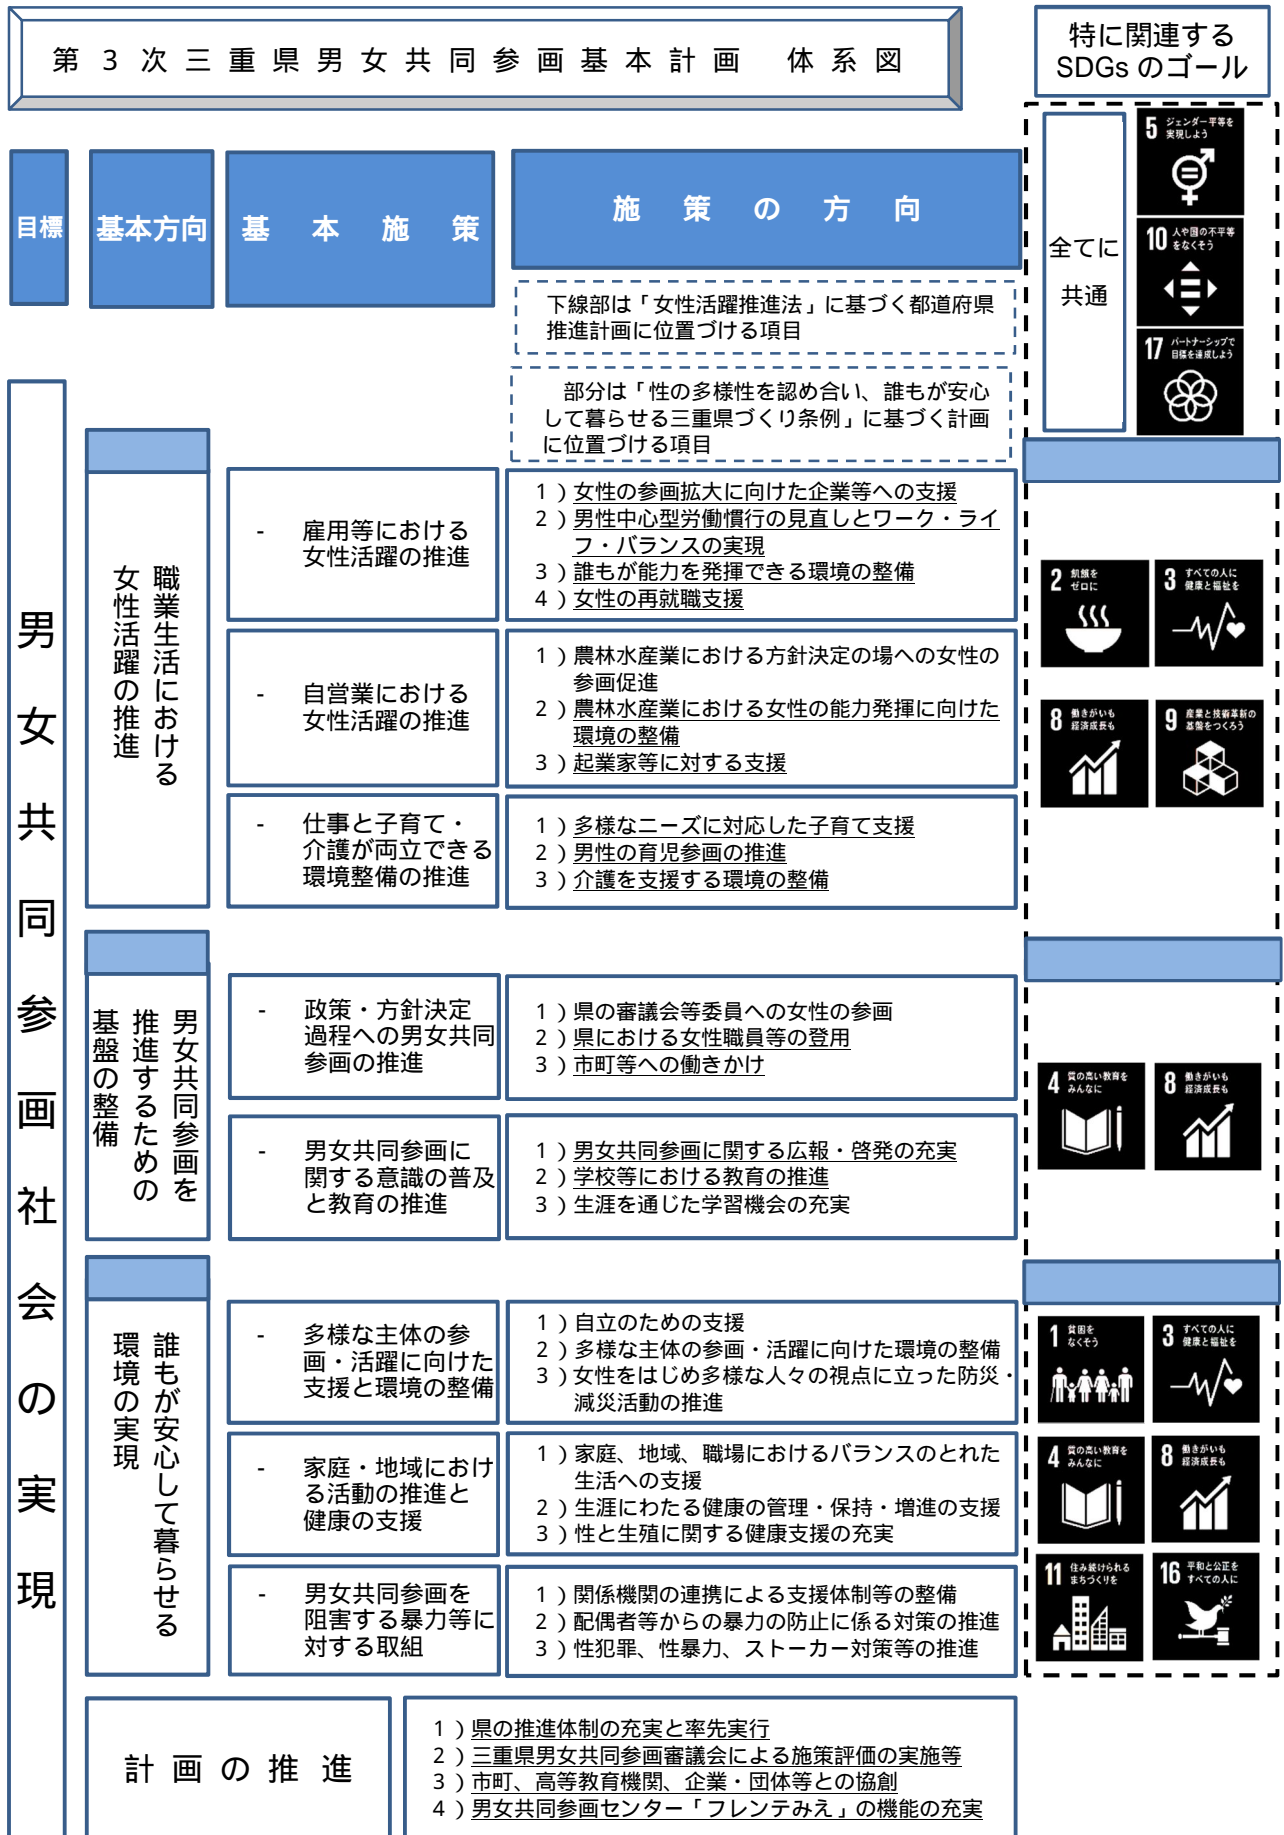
第 3 次 三 重 県 男 女 共 同 参 画 基 本 計 画　体 系 図

特に関連する SDGs のゴール

目標

基本方向

基　本　施　策

施　策　の　方　向

下線部は「女性活躍推進法」に基づく都道府県推進計画に位置づける項目

部分は「性の多様性を認め合い、誰もが安心して暮らせる三重県づくり条例」に基づく計画に位置づける項目

全てに共通

5 ジェンダー平等を実現しよう

10 人や国の不平等をなくそう

17 パートナーシップで目標を達成しよう

男女共同参画社会の実現

職業生活における女性活躍の推進

- 雇用等における女性活躍の推進

1）女性の参画拡大に向けた企業等への支援
2）男性中心型労働慣行の見直しとワーク・ライフ・バランスの実現
3）誰もが能力を発揮できる環境の整備
4）女性の再就職支援

- 自営業における女性活躍の推進

1）農林水産業における方針決定の場への女性の参画促進
2）農林水産業における女性の能力発揮に向けた環境の整備
3）起業家等に対する支援

- 仕事と子育て・介護が両立できる環境整備の推進

1）多様なニーズに対応した子育て支援
2）男性の育児参画の推進
3）介護を支援する環境の整備

2 飢餓をゼロに

3 すべての人に健康と福祉を

8 働きがいも経済成長も

9 産業と技術革新の基盤をつくろう

男女共同参画を推進するための基盤の整備

- 政策・方針決定過程への男女共同参画の推進

1）県の審議会等委員への女性の参画
2）県における女性職員等の登用
3）市町等への働きかけ

- 男女共同参画に関する意識の普及と教育の推進

1）男女共同参画に関する広報・啓発の充実
2）学校等における教育の推進
3）生涯を通じた学習機会の充実

4 質の高い教育をみんなに

8 働きがいも経済成長も

誰もが安心して暮らせる環境の実現

- 多様な主体の参画・活躍に向けた支援と環境の整備

1）自立のための支援
2）多様な主体の参画・活躍に向けた環境の整備
3）女性をはじめ多様な人々の視点に立った防災・減災活動の推進

- 家庭・地域における活動の推進と健康の支援

1）家庭、地域、職場におけるバランスのとれた生活への支援
2）生涯にわたる健康の管理・保持・増進の支援
3）性と生殖に関する健康支援の充実

- 男女共同参画を阻害する暴力等に対する取組

1）関係機関の連携による支援体制等の整備
2）配偶者等からの暴力の防止に係る対策の推進
3）性犯罪、性暴力、ストーカー対策等の推進

1 貧困をなくそう

3 すべての人に健康と福祉を

4 質の高い教育をみんなに

8 働きがいも経済成長も

11 住み続けられるまちづくりを

16 平和と公正をすべての人に

計 画 の 推 進

1）県の推進体制の充実と率先実行
2）三重県男女共同参画審議会による施策評価の実施等
3）市町、高等教育機関、企業・団体等との協創
4）男女共同参画センター「フレンテみえ」の機能の充実